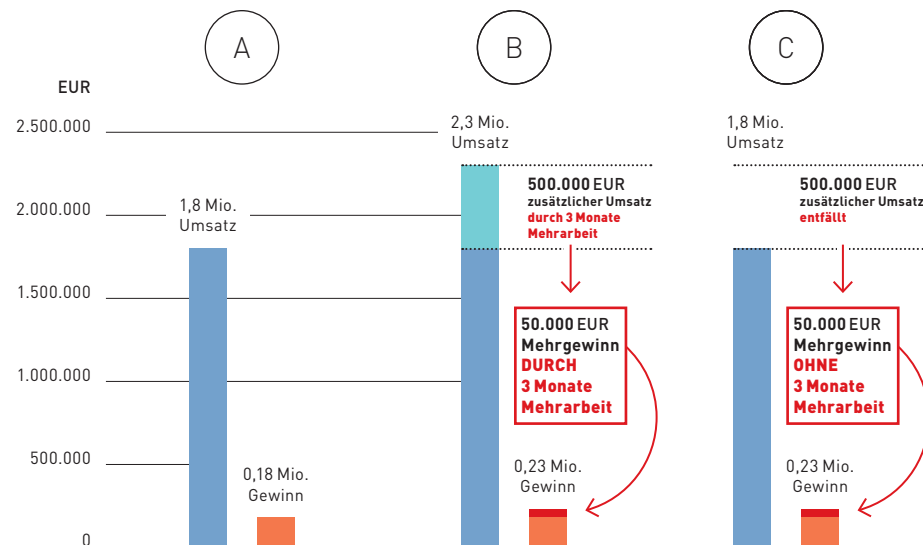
A

B

C

EUR

2.500.000

2.000.000

1.500.000

1.000.000

500.000

0

1,8 Mio. Umsatz

0,18 Mio. Gewinn

2,3 Mio. Umsatz

500.000 EUR zusätzlicher Umsatz durch 3 Monate Mehrarbeit

50.000 EUR Mehrgewinn DURCH 3 Monate Mehrarbeit

0,23 Mio. Gewinn

1,8 Mio. Umsatz

500.000 EUR zusätzlicher Umsatz entfällt

50.000 EUR Mehrgewinn OHNE 3 Monate Mehrarbeit

0,23 Mio. Gewinn